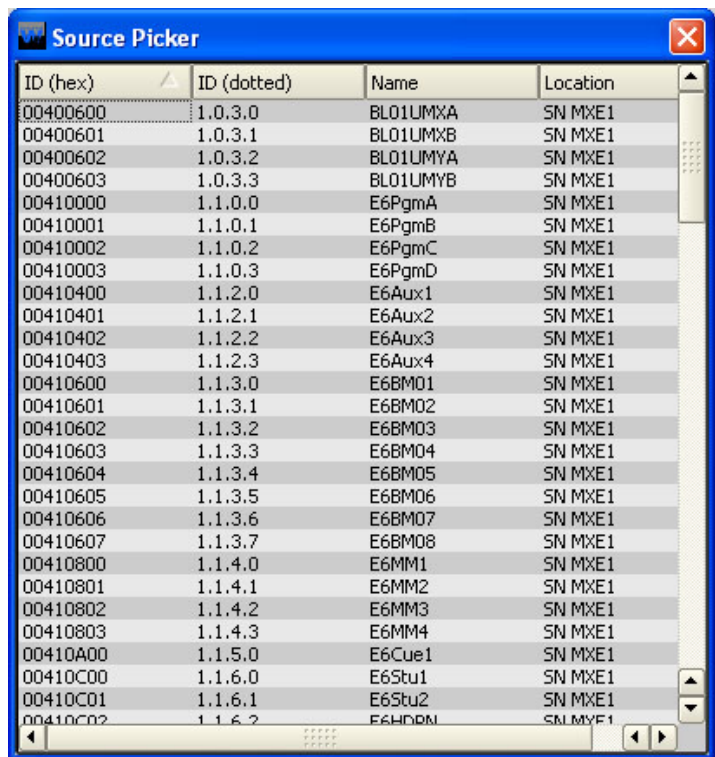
Source Picker

| ID (hex) | ID (dotted) | Name | Location |
|---|---|---|---|
| 00400600 | 1.0.3.0 | BL01UMXA | SN MXE1 |
| 00400601 | 1.0.3.1 | BL01UMXB | SN MXE1 |
| 00400602 | 1.0.3.2 | BL01UMYA | SN MXE1 |
| 00400603 | 1.0.3.3 | BL01UMYB | SN MXE1 |
| 00410000 | 1.1.0.0 | E6PgmA | SN MXE1 |
| 00410001 | 1.1.0.1 | E6PgmB | SN MXE1 |
| 00410002 | 1.1.0.2 | E6PgmC | SN MXE1 |
| 00410003 | 1.1.0.3 | E6PgmD | SN MXE1 |
| 00410400 | 1.1.2.0 | E6Aux1 | SN MXE1 |
| 00410401 | 1.1.2.1 | E6Aux2 | SN MXE1 |
| 00410402 | 1.1.2.2 | E6Aux3 | SN MXE1 |
| 00410403 | 1.1.2.3 | E6Aux4 | SN MXE1 |
| 00410600 | 1.1.3.0 | E6BM01 | SN MXE1 |
| 00410601 | 1.1.3.1 | E6BM02 | SN MXE1 |
| 00410602 | 1.1.3.2 | E6BM03 | SN MXE1 |
| 00410603 | 1.1.3.3 | E6BM04 | SN MXE1 |
| 00410604 | 1.1.3.4 | E6BM05 | SN MXE1 |
| 00410605 | 1.1.3.5 | E6BM06 | SN MXE1 |
| 00410606 | 1.1.3.6 | E6BM07 | SN MXE1 |
| 00410607 | 1.1.3.7 | E6BM08 | SN MXE1 |
| 00410800 | 1.1.4.0 | E6MM1 | SN MXE1 |
| 00410801 | 1.1.4.1 | E6MM2 | SN MXE1 |
| 00410802 | 1.1.4.2 | E6MM3 | SN MXE1 |
| 00410803 | 1.1.4.3 | E6MM4 | SN MXE1 |
| 00410A00 | 1.1.5.0 | E6Cue1 | SN MXE1 |
| 00410C00 | 1.1.6.0 | E6Stu1 | SN MXE1 |
| 00410C01 | 1.1.6.1 | E6Stu2 | SN MXE1 |
| 00410C02 | 1.1.6.2 | E6HDPN | SN MXE1 |